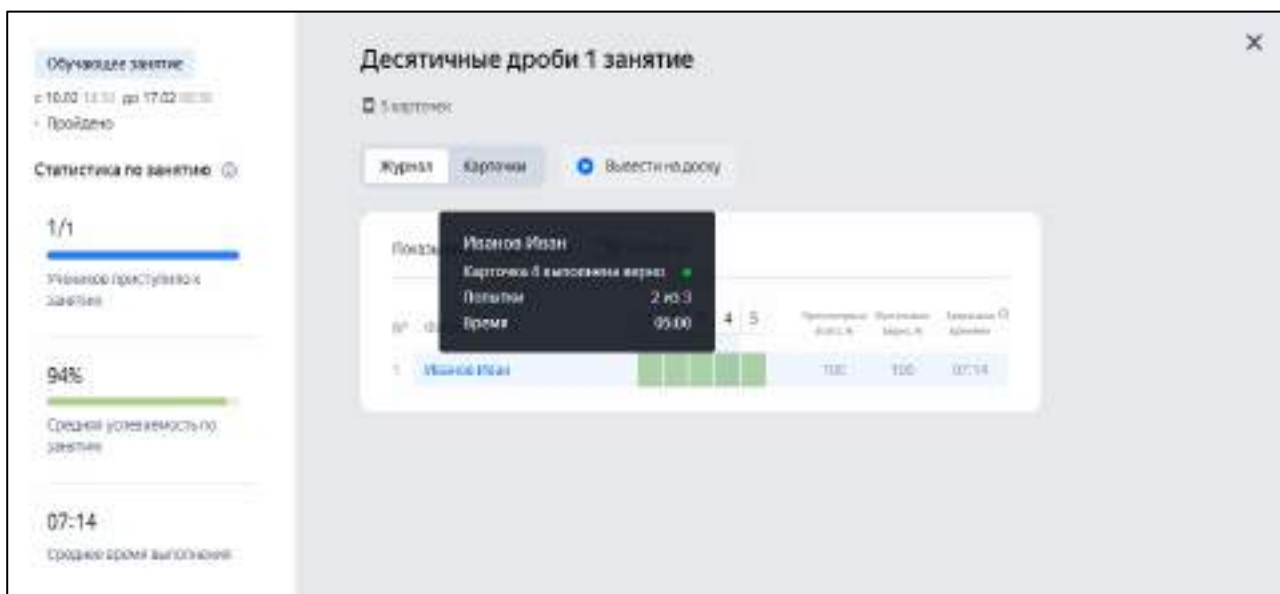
Обучающее занятие
с 10.02 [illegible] до 17.02 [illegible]
· Пройдено

Статистика по занятию

1/1
Учеников приступило к занятию

94%
Средняя успеваемость по занятию

07:14
Среднее время выполнения

Десятичные дроби 1 занятие

5 карточек

Журнал Карточки Вывести на доску

Показ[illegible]

Иванов Иван
Карточка 5 выполнена верно
Попытки 2 из 3
Время 05:00

№ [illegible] 4 5 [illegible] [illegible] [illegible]

1 Иванов Иван 100 100 07:14

×